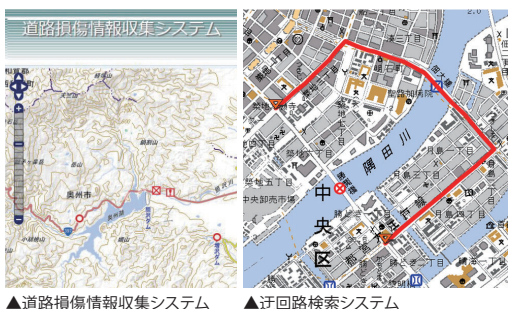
道路損傷情報収集システム

奥州市

中央区

隅田川

月島一丁目

月島二丁目

月島三丁目

勝どき一丁目

勝どき二丁目

新川二丁目

新川一丁目

湊三丁目

湊一丁目

明石町

築地七丁目

築地六丁目

築地五丁目

佃二丁目

佃一丁目

晴海二丁目

八丁堀

中央卸売市場

▲道路損傷情報収集システム

▲迂回路検索システム